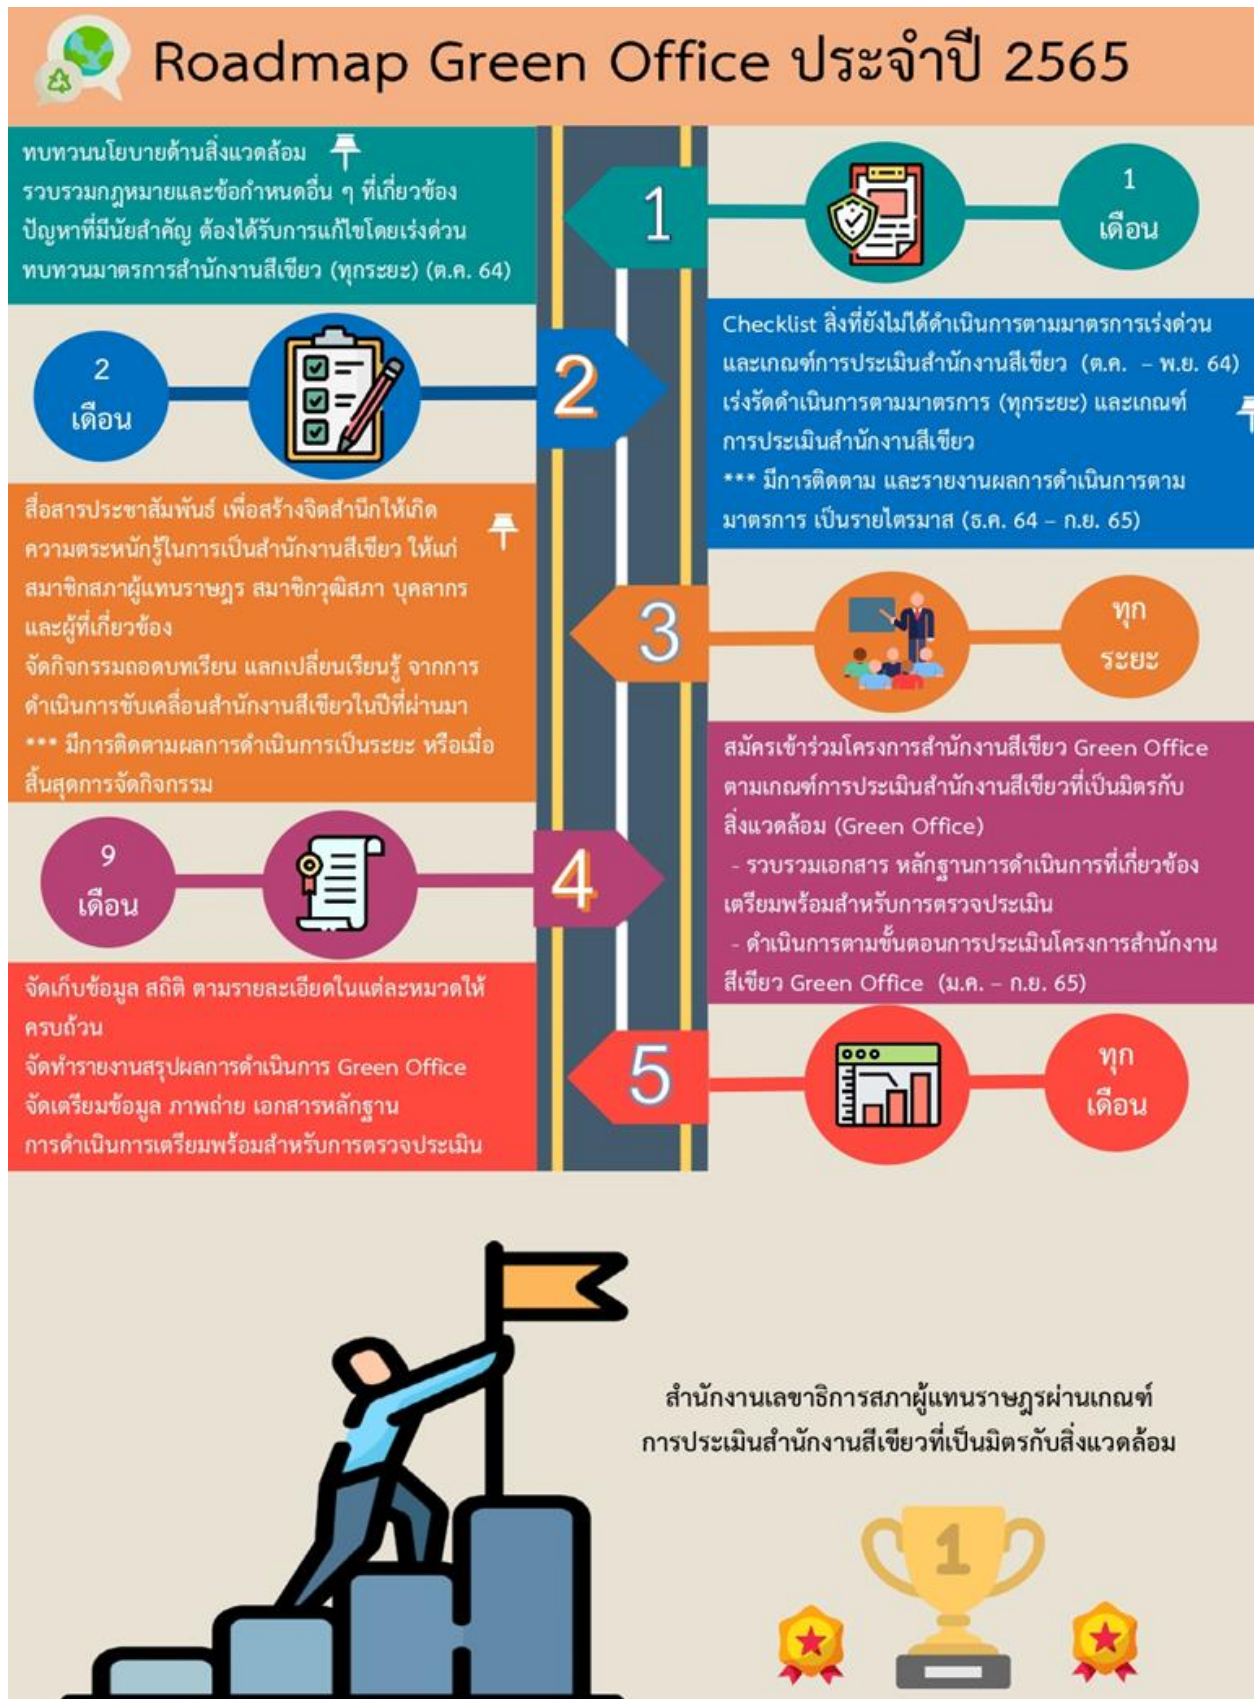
Roadmap Green Office ประจำปี 2565

ทบทวนนโยบายด้านสิ่งแวดล้อม
รวบรวมกฎหมายและข้อกำหนดอื่น ๆ ที่เกี่ยวข้อง
ปัญหาที่มีนัยสำคัญ ต้องได้รับการแก้ไขโดยเร่งด่วน
ทบทวนมาตรการสำนักงานสีเขียว (ทุกระยะ) (ต.ค. 64)

1

1 เดือน

Checklist สิ่งที่ยังไม่ได้ดำเนินการตามมาตรการเร่งด่วนและเกณฑ์การประเมินสำนักงานสีเขียว (ต.ค. – พ.ย. 64)
เร่งรัดดำเนินการตามมาตรการ (ทุกระยะ) และเกณฑ์การประเมินสำนักงานสีเขียว
*** มีการติดตาม และรายงานผลการดำเนินการตามมาตรการ เป็นรายไตรมาส (ธ.ค. 64 – ก.ย. 65)

2 เดือน

2

สื่อสารประชาสัมพันธ์ เพื่อสร้างจิตสำนึกให้เกิดความตระหนักรู้ในการเป็นสำนักงานสีเขียว ให้แก่สมาชิกสภาผู้แทนราษฎร สมาชิกวุฒิสภา บุคลากรและผู้ที่เกี่ยวข้อง
จัดกิจกรรมถอดบทเรียน แลกเปลี่ยนเรียนรู้ จากการดำเนินการขับเคลื่อนสำนักงานสีเขียวในปีที่ผ่านมา
*** มีการติดตามผลการดำเนินการเป็นระยะ หรือเมื่อสิ้นสุดการจัดกิจกรรม

3

ทุก ระยะ

สมัครเข้าร่วมโครงการสำนักงานสีเขียว Green Office ตามเกณฑ์การประเมินสำนักงานสีเขียวที่เป็นมิตรกับสิ่งแวดล้อม (Green Office)
- รวบรวมเอกสาร หลักฐานการดำเนินการที่เกี่ยวข้อง เตรียมพร้อมสำหรับการตรวจประเมิน
- ดำเนินการตามขั้นตอนการประเมินโครงการสำนักงานสีเขียว Green Office (ม.ค. – ก.ย. 65)

9 เดือน

4

จัดเก็บข้อมูล สถิติ ตามรายละเอียดในแต่ละหมวดให้ครบถ้วน
จัดทำรายงานสรุปผลการดำเนินการ Green Office
จัดเตรียมข้อมูล ภาพถ่าย เอกสารหลักฐาน
การดำเนินการเตรียมพร้อมสำหรับการตรวจประเมิน

5

ทุก เดือน

สำนักงานเลขาธิการสภาผู้แทนราษฎรผ่านเกณฑ์
การประเมินสำนักงานสีเขียวที่เป็นมิตรกับสิ่งแวดล้อม

1